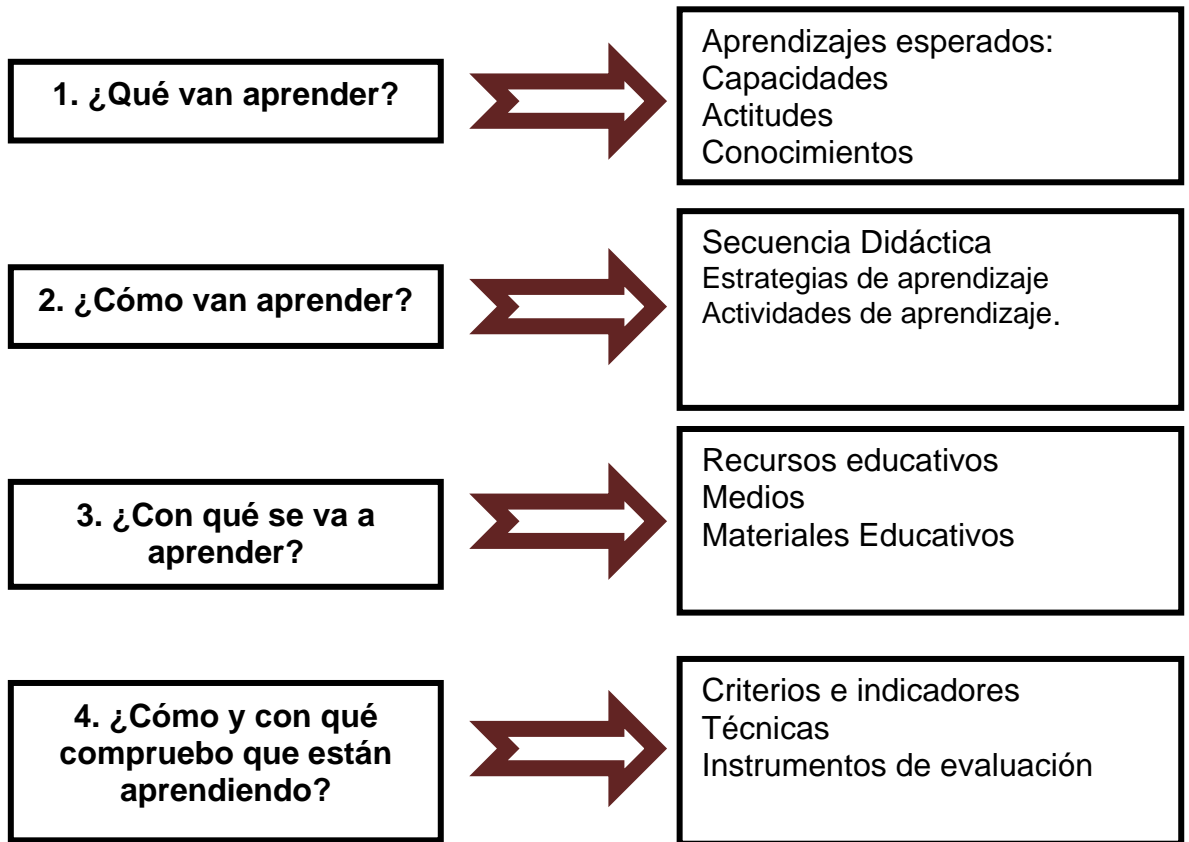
1. ¿Qué van aprender?

Aprendizajes esperados:
Capacidades
Actitudes
Conocimientos

2. ¿Cómo van aprender?

Secuencia Didáctica
Estrategias de aprendizaje
Actividades de aprendizaje.

3. ¿Con qué se va a aprender?

Recursos educativos
Medios
Materiales Educativos

4. ¿Cómo y con qué compruebo que están aprendiendo?

Criterios e indicadores
Técnicas
Instrumentos de evaluación